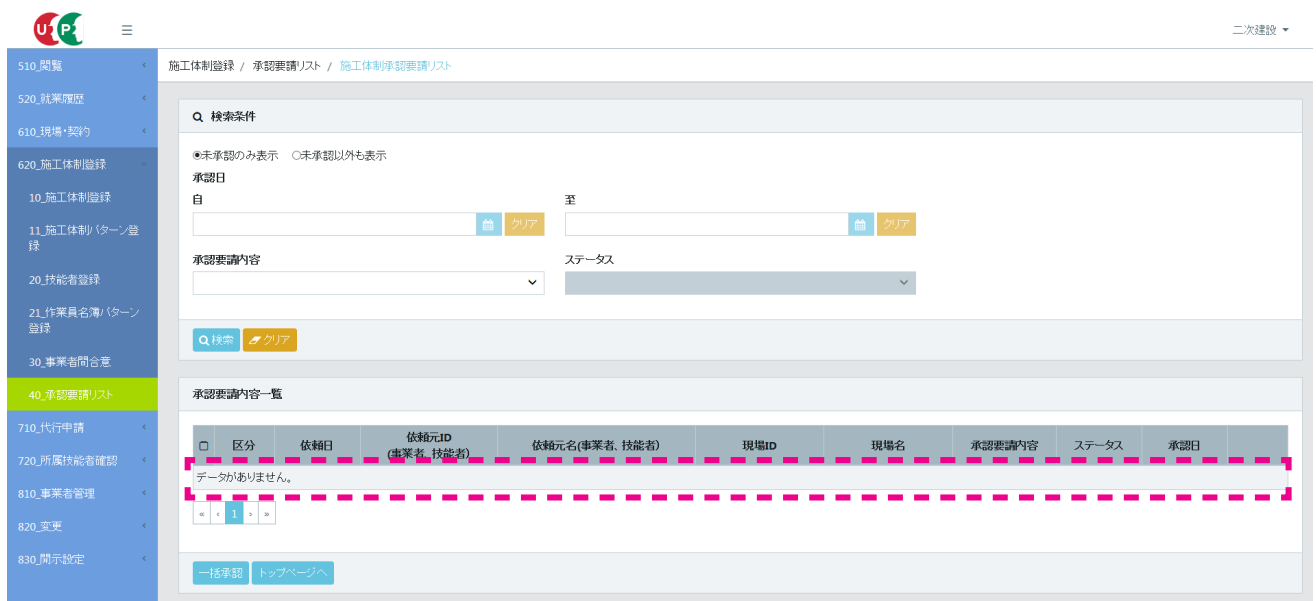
二次建設 ▾

510_閲覧
520_就業履歴
610_現場・契約
620_施工体制登録
10_施工体制登録
11_施工体制パターン登録
20_技能者登録
21_作業員名簿パターン登録
30_事業者間合意
40_承認要請リスト
710_代行申請
720_所属技能者確認
810_事業者管理
820_変更
830_開示設定

施工体制登録 / 承認要請リスト / 施工体制承認要請リスト

検索条件

◉未承認のみ表示 ○未承認以外も表示

承認日

自

クリア

至

クリア

承認要請内容

ステータス

検索 クリア

承認要請内容一覧

| ☐ | 区分 | 依頼日 | 依頼元ID (事業者、技能者) | 依頼元名(事業者、技能者) | 現場ID | 現場名 | 承認要請内容 | ステータス | 承認日 |
|---|---|---|---|---|---|---|---|---|---|
| データがありません。 | | | | | | | | | |

« ‹ 1 › »

一括承認 トップページへ